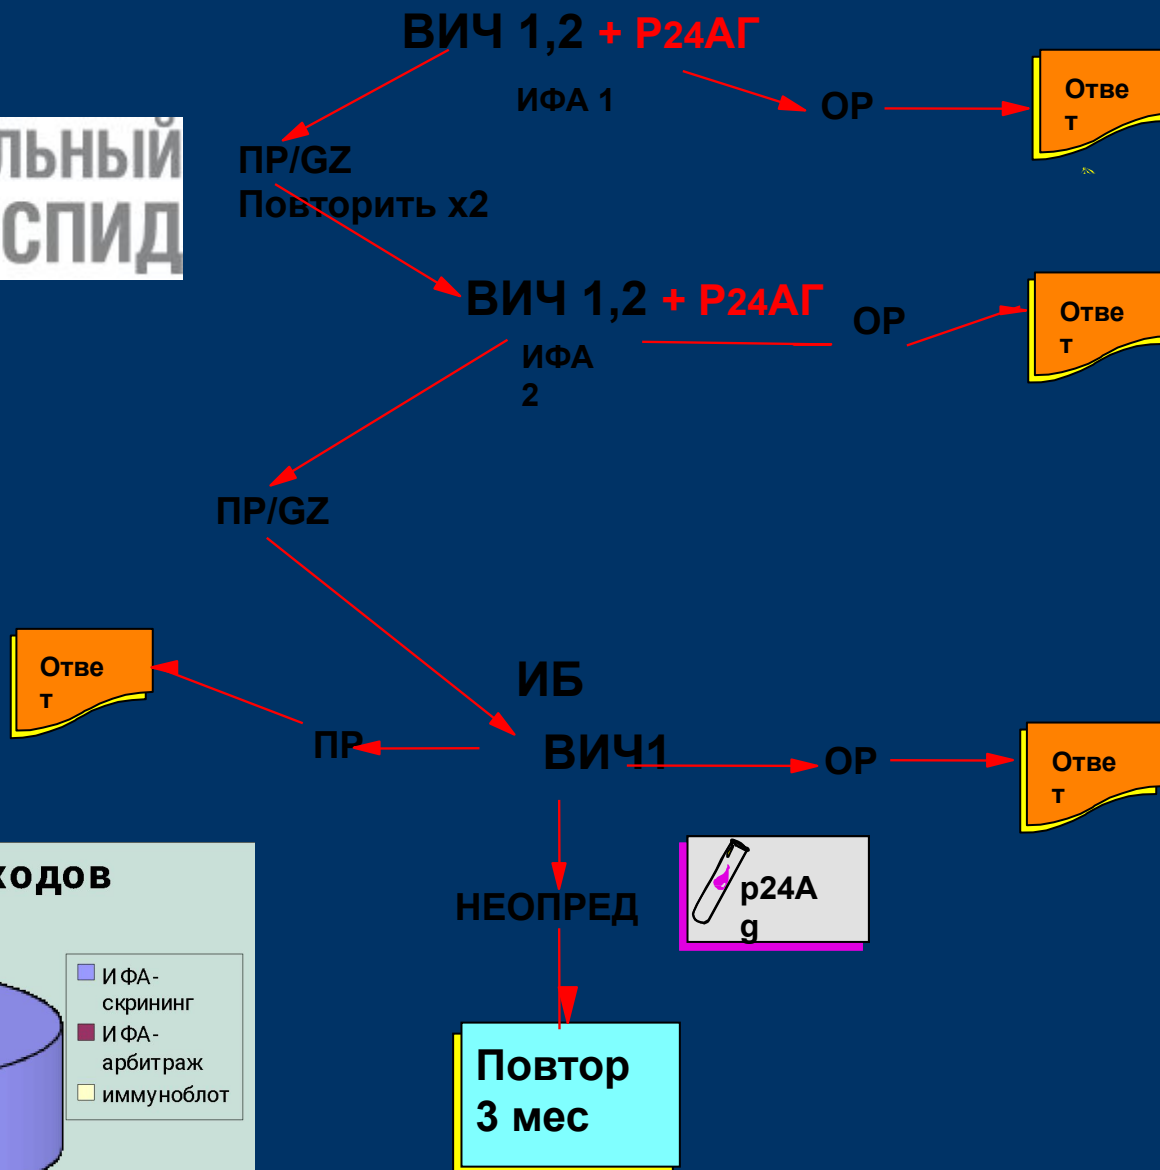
ВИЧ 1,2 + Р24АГ

ИФА 1

ОР

Отве т

ЛЬНЫЙ
СПИД

ПР/GZ
Повторить x2

ВИЧ 1,2 + Р24АГ

ОР

Отве т

ИФА 2

ПР/GZ

Отве т

ИБ

ПР

ВИЧ1

ОР

Отве т

кодов

НЕОПРЕД

p24A g

ИФА-скрининг
ИФА-арбитраж
иммуноблот

Повтор
3 мес